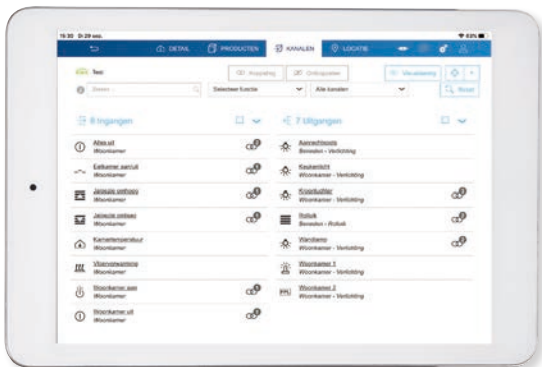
15:30 Di 29 sep.

DETAIL PRODUCTEN KANALEN LOCATIE

Test

Zoeken... Selecteer functie Alle kanalen

Reset

8 Ingangen

Alles uit
Woonkamer

Eetkamer aan/uit
Woonkamer

Jaloezie omhoog
Woonkamer

Jaloezie omlaag
Woonkamer

Kamertemperatuur
Woonkamer

Vloerverwarming
Woonkamer

Woonkamer aan
Woonkamer

Woonkamer uit
Woonkamer

7 Uitgangen

Aanrechtspots
Beneden - Verlichting

Keukenlicht
Woonkamer - Verlichting

Kroonluchter
Woonkamer - Verlichting

Rolluik
Beneden - Rolluik

Wandlamp
Woonkamer - Verlichting

Woonkamer 1
Woonkamer - Verlichting

Woonkamer 2
Woonkamer - Verlichting